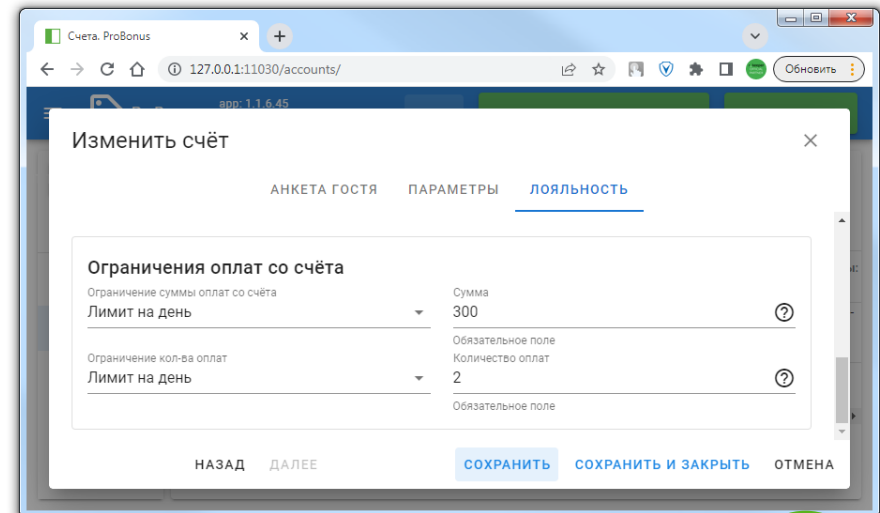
Счета. ProBonus
127.0.0.1:11030/accounts/
Обновить
app: 1.1.6.45

Изменить счёт

АНКЕТА ГОСТЯ   ПАРАМЕТРЫ   ЛОЯЛЬНОСТЬ

Ограничения оплат со счёта

Ограничение суммы оплат со счёта
Лимит на день

Сумма
300
Обязательное поле

Ограничение кол-ва оплат
Лимит на день

Количество оплат
2
Обязательное поле

НАЗАД   ДАЛЕЕ   СОХРАНИТЬ   СОХРАНИТЬ И ЗАКРЫТЬ   ОТМЕНА